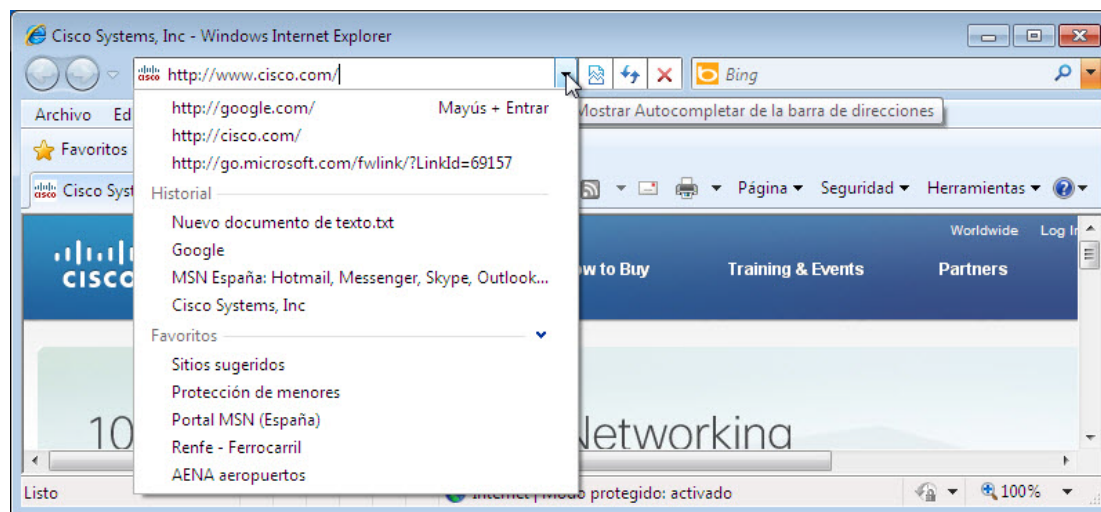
Cisco Systems, Inc - Windows Internet Explorer

http://www.cisco.com/

Bing

Archivo Ed

Mostrar Autocompletar de la barra de direcciones

Favoritos

Cisco Syst

http://google.com/ Mayús + Entrar
http://cisco.com/
http://go.microsoft.com/fwlink/?LinkId=69157

Historial
Nuevo documento de texto.txt
Google
MSN España: Hotmail, Messenger, Skype, Outlook...
Cisco Systems, Inc

Favoritos
Sitios sugeridos
Protección de menores
Portal MSN (España)
Renfe - Ferrocarril
AENA aeropuertos

Página ▾ Seguridad ▾ Herramientas ▾

Worldwide Log In

CISCO

w to Buy Training & Events Partners

10 Networking

Listo

Internet | Modo protegido: activado

100%